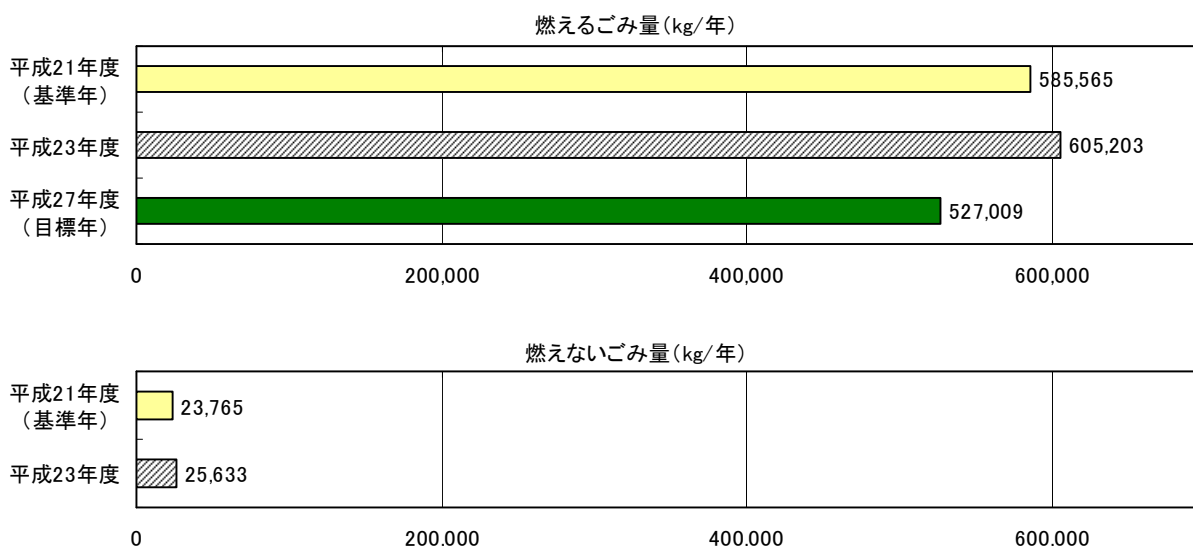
燃えるごみ量(kg/年)

平成21年度（基準年）
585,565
平成23年度
605,203
平成27年度（目標年）
527,009

0
200,000
400,000
600,000

燃えないごみ量(kg/年)

平成21年度（基準年）
23,765
平成23年度
25,633

0
200,000
400,000
600,000